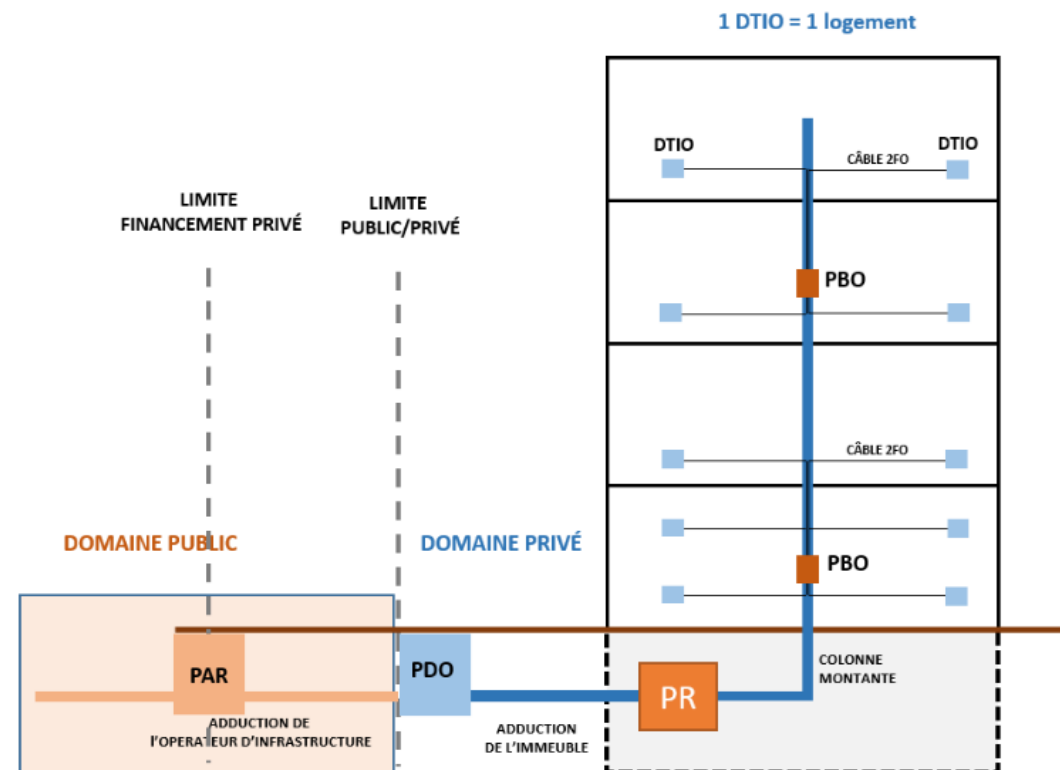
1 DTIO = 1 logement

DTIO

DTIO

CÂBLE 2FO

LIMITE FINANCEMENT PRIVÉ

LIMITE PUBLIC/PRIVÉ

PBO

CÂBLE 2FO

DOMAINE PUBLIC

DOMAINE PRIVÉ

PBO

PAR

PDO

PR

COLONNE MONTANTE

ADDUCTION DE l'OPERATEUR D'INFRASTRUCTURE

ADDUCTION DE L'IMMEUBLE